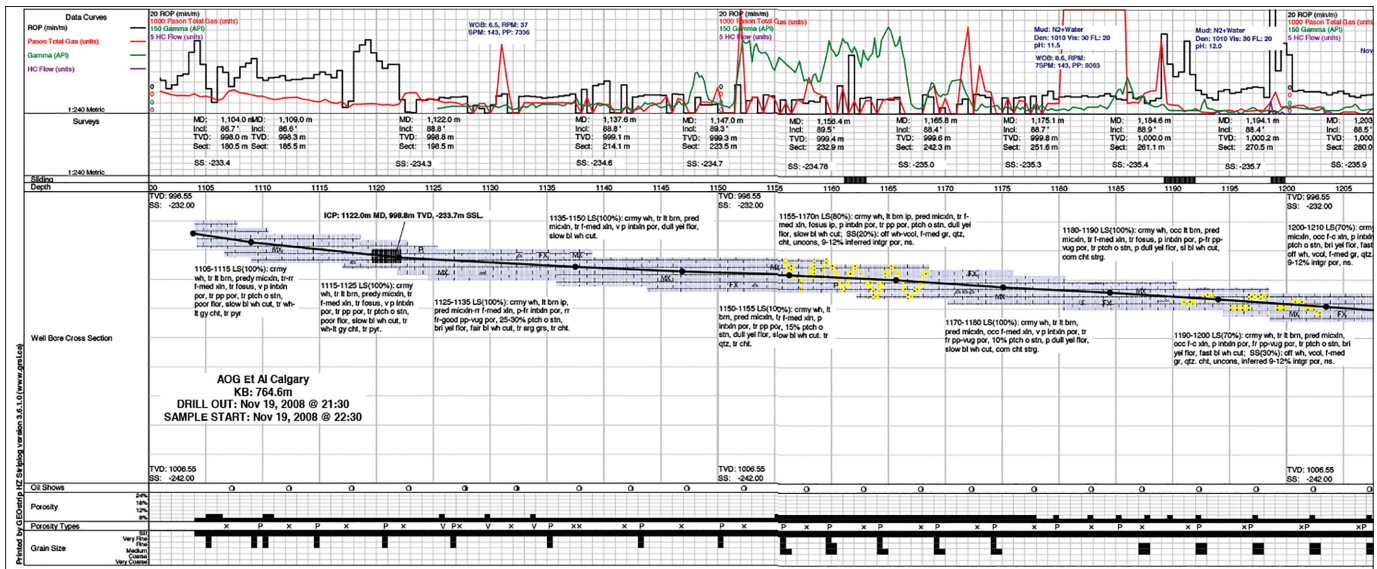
Data Curves
ROP (min/m)
Pason Total Gas (units)
Gamma (API)
HC Flow (units)
1:240 Metric

20 ROP (min/m)
1000 Pason Total Gas (units)
150 Gamma (API)
5 HC Flow (units)

WOB: 6.5, RPM: 37
SPM: 143, PP: 7336

20 ROP (min/m)
1000 Pason Total Gas (units)
150 Gamma (API)
5 HC Flow (units)

Mud: N2+Water
Den: 1010 Vis: 30 FL: 20
pH: 11.5

WOB: 8.6, RPM:
7SPM: 143, PP: 8053

Mud: N2+Water
Den: 1010 Vis: 30 FL: 20
pH: 12.0

20 ROP (min/m)
1000 Pason Total Gas (units)
150 Gamma (API)
5 HC Flow (units)

Surveys
1:240 Metric

MD: 1,104.0 m Incl: 86.7° TVD: 998.0 m Sect: 180.5 m
MD: 1,109.0 m Incl: 86.6° TVD: 998.3 m Sect: 185.5 m
SS: -233.4
MD: 1,122.0 m Incl: 88.8° TVD: 998.8 m Sect: 198.5 m
SS: -234.3
MD: 1,137.6 m Incl: 88.8° TVD: 999.1 m Sect: 214.1 m
SS: -234.6
MD: 1,147.0 m Incl: 89.3° TVD: 999.3 m Sect: 223.5 m
SS: -234.7
MD: 1,156.4 m Incl: 89.5° TVD: 999.4 m Sect: 232.9 m
SS: -234.78
MD: 1,165.8 m Incl: 88.4° TVD: 999.6 m Sect: 242.3 m
SS: -235.0
MD: 1,175.1 m Incl: 88.7° TVD: 999.8 m Sect: 251.6 m
SS: -235.3
MD: 1,184.6 m Incl: 88.9° TVD: 1,000.0 m Sect: 261.1 m
SS: -235.4
MD: 1,194.1 m Incl: 88.4° TVD: 1,000.2 m Sect: 270.5 m
SS: -235.7
MD: 1,203 Incl: 88.1 TVD: Sect: 280.0
SS: -235.9

Sliding
Depth
00 1105 1110 1115 1120 1125 1130 1135 1140 1145 1150 1155 1160 1165 1170 1175 1180 1185 1190 1195 1200 1205

TVD: 996.55
SS: -232.00

ICP: 1122.0m MD, 998.8m TVD, -233.7m SSL.

1135-1150 LS(100%): crmy wh, tr lt brn, pred micxln, tr f-med xln, v p intxln por, dull yel flor, slow bl wh cut.

TVD: 996.55
SS: -232.00

1155-1170n LS(80%): crmy wh, lt brn ip, pred micxln, tr f-med xln, fosus ip, p intxln por, tr pp por, ptch o stn, dull yel flor, slow bl wh cut; SS(20%): off wh-vcol, f-med gr, qtz, cht, uncons, 9-12% inferred intgr por, ns.

1180-1190 LS(100%): crmy wh, occ lt brn, pred micxln, tr f-med xln, tr fosus, p intxln por, p-fr pp-vug por, tr ptch o stn, p dull yel flor, sl bl wh cut, com cht strg.

TVD: 996.55
SS: -232.00

1200-1210 LS(70%): crmy micxln, occ f-c xln, p intxln ptch o stn, bri yel flor, fast off wh, vcol, f-med gr, qtz, 9-12% intgr por, ns.

1105-1115 LS(100%): crmy wh, tr lt brn, predy micxln, tr-rr f-med xln, tr fosus, v p intxln por, tr pp por, tr ptch o stn, poor flor, slow bl wh cut, tr wh-lt gy cht, tr pyr.

1115-1125 LS(100%): crmy wh, tr lt brn, predy micxln, f-med xln, tr fosus, v p intxln por, tr pp por, tr ptch o stn, poor flor, slow bl wh cut, tr wh-lt gy cht, tr pyr.

1125-1135 LS(100%): crmy wh, lt brn ip, pred micxln-rr f-med xln, p-fr intxln por, rr fr-good pp-vug por, 25-30% ptch o stn, bri yel flor, fair bl wh cut, tr arg grs, tr cht.

1150-1155 LS(100%): crmy wh, lt brn, pred micxln, tr f-med xln, p intxln por, tr pp por, 15% ptch o stn, dull yel flor, slow bl wh cut. tr qtz, tr cht.

1170-1180 LS(100%): crmy wh, tr lt brn, pred micxln, occ f-med xln, v p intxln por, tr fr pp-vug por, 10% ptch o stn, p dull yel flor, slow bl wh cut, com cht strg.

1190-1200 LS(70%): crmy wh, tr lt brn, pred micxln, occ f-c xln, p intxln por, fr pp-vug por, tr ptch o stn, bri yel flor, fast bl wh cut; SS(30%): off wh, vcol, f-med gr, qtz, cht, uncons, inferred 9-12% intgr por, ns.

Well Bore Cross Section

AOG Et Al Calgary
KB: 764.6m
DRILL OUT: Nov 19, 2008 @ 21:30
SAMPLE START: Nov 19, 2008 @ 22:30

TVD: 1006.55
SS: -242.00
TVD: 1006.55
SS: -242.00
TVD: 1006.55
SS: -242.00

MX FX

Oil Shows
Porosity
24% 18% 12% 6%
Porosity Types
Grain Size
Silt Very Fine Fine Medium Coarse Very Coarse

Printed by GEOstrip HZ Striplog version 3.6.1.0 (www.grsi.ca)